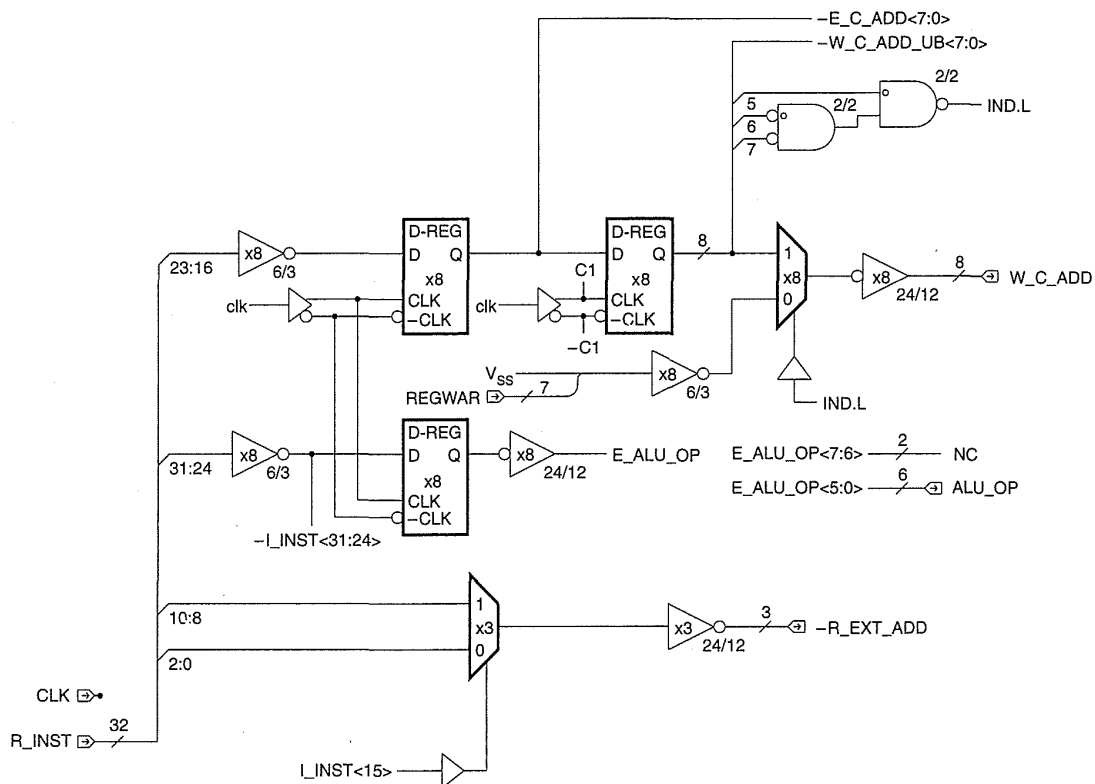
–E_C_ADD<7:0>
–W_C_ADD_UB<7:0>
2/2
5
2/2
IND.L
6
7
23:16
x8
6/3
D-REG
D Q
x8
CLK
–CLK
clk
D-REG
D Q
x8
CLK
–CLK
C1
clk
–C1
8
1
x8
0
x8
24/12
8
W_C_ADD
$V_{SS}$
REGWAR
7
x8
6/3
IND.L
31:24
x8
6/3
D-REG
D Q
x8
CLK
–CLK
x8
24/12
E_ALU_OP
E_ALU_OP<7:6>
2
NC
E_ALU_OP<5:0>
6
ALU_OP
–I_INST<31:24>
10:8
1
x3
0
x3
24/12
3
–R_EXT_ADD
2:0
CLK
R_INST
32
I_INST<15>